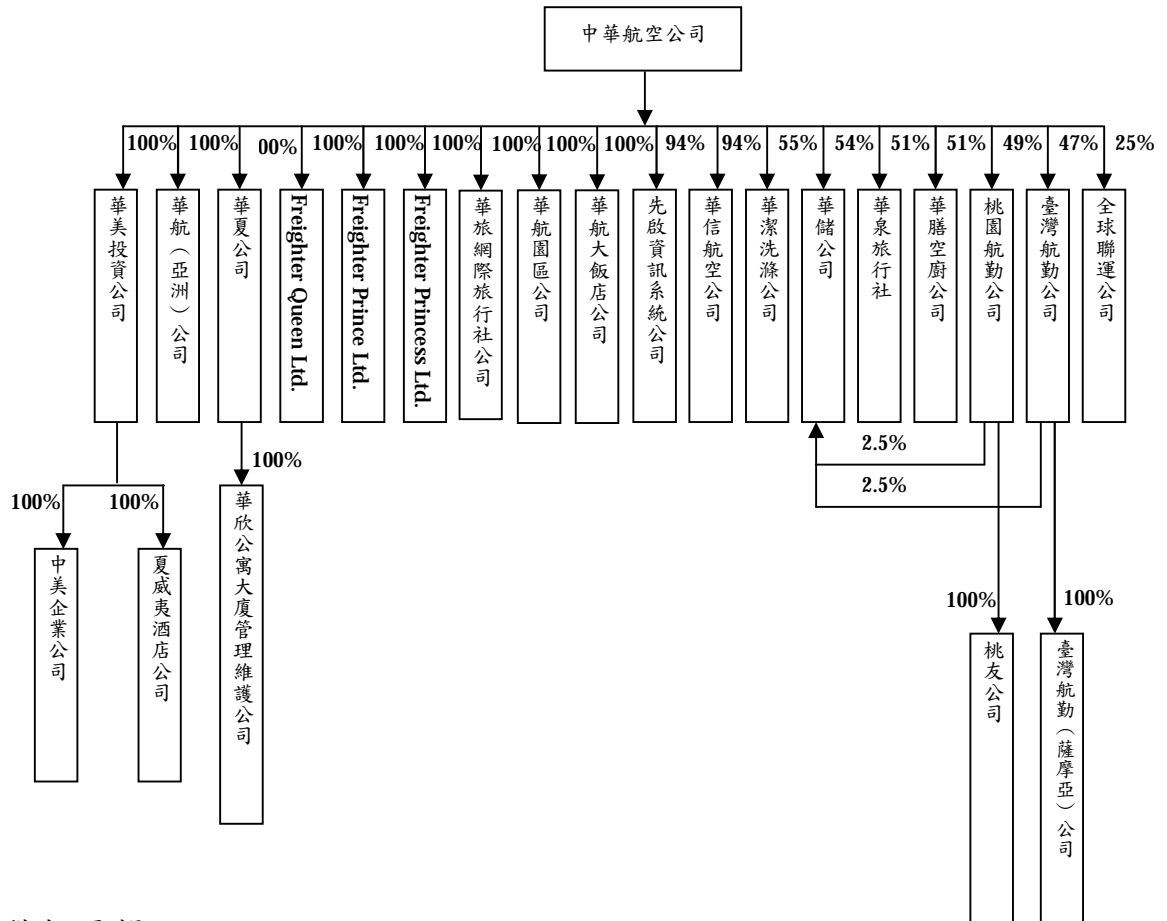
中華航空公司

100%
華美投資公司

100%
華航（亞洲）公司

00%
華夏公司

100%
Freighter Queen Ltd.

100%
Freighter Prince Ltd.

100%
Freighter Princess Ltd.

100%
華旅網際旅行社公司

100%
華航園區公司

100%
華航大飯店公司

100%
先啟資訊系統公司

94%
華信航空公司

94%
華潔洗滌公司

55%
華儲公司

54%
華泉旅行社

51%
華膳空廚公司

51%
桃園航勤公司

49%
臺灣航勤公司

47%
全球聯運公司

25%

100%
中美企業公司

100%
夏威夷酒店公司

100%
華欣公寓大廈管理維護公司

2.5%

2.5%

100%
桃友公司

100%
臺灣航勤（薩摩亞）公司

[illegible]